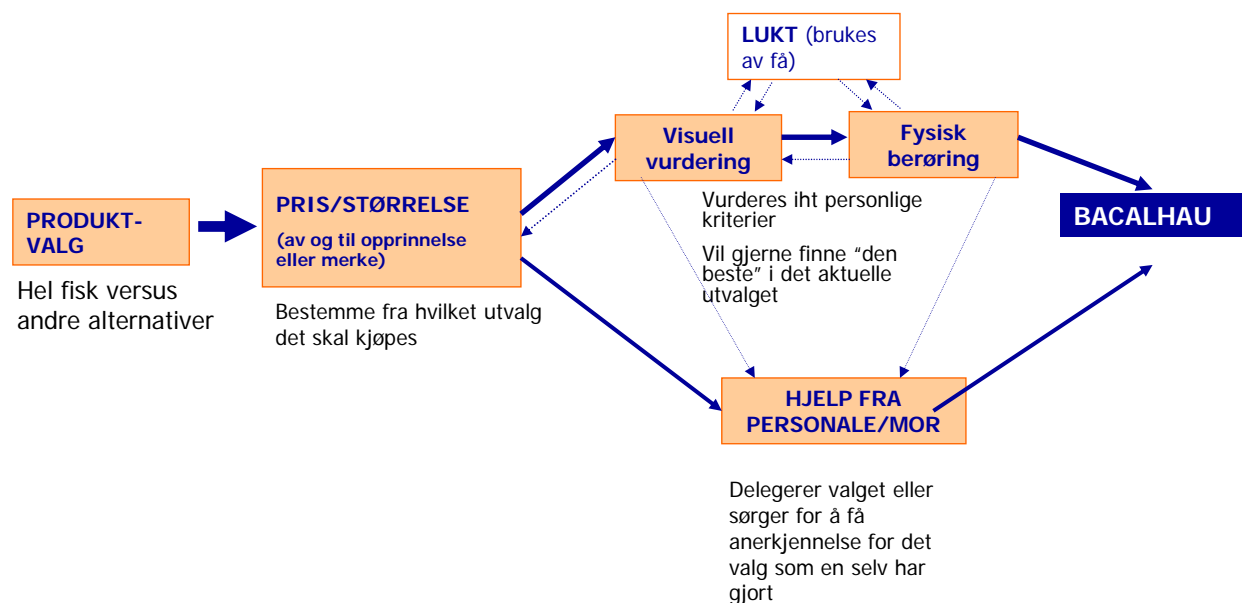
PRODUKT-VALG

Hel fisk versus andre alternativer

PRIS/STØRRELSE

(av og til opprinnelse eller merke)

Bestemme fra hvilket utvalg det skal kjøpes

LUKT (brukes av få)

Visuell vurdering

Fysisk berøring

Vurderes iht personlige kriterier

Vil gjerne finne "den beste" i det aktuelle utvalget

BACALHAU

HJELP FRA PERSONALE/MOR

Delegerer valget eller sørger for å få anerkjennelse for det valg som en selv har gjort